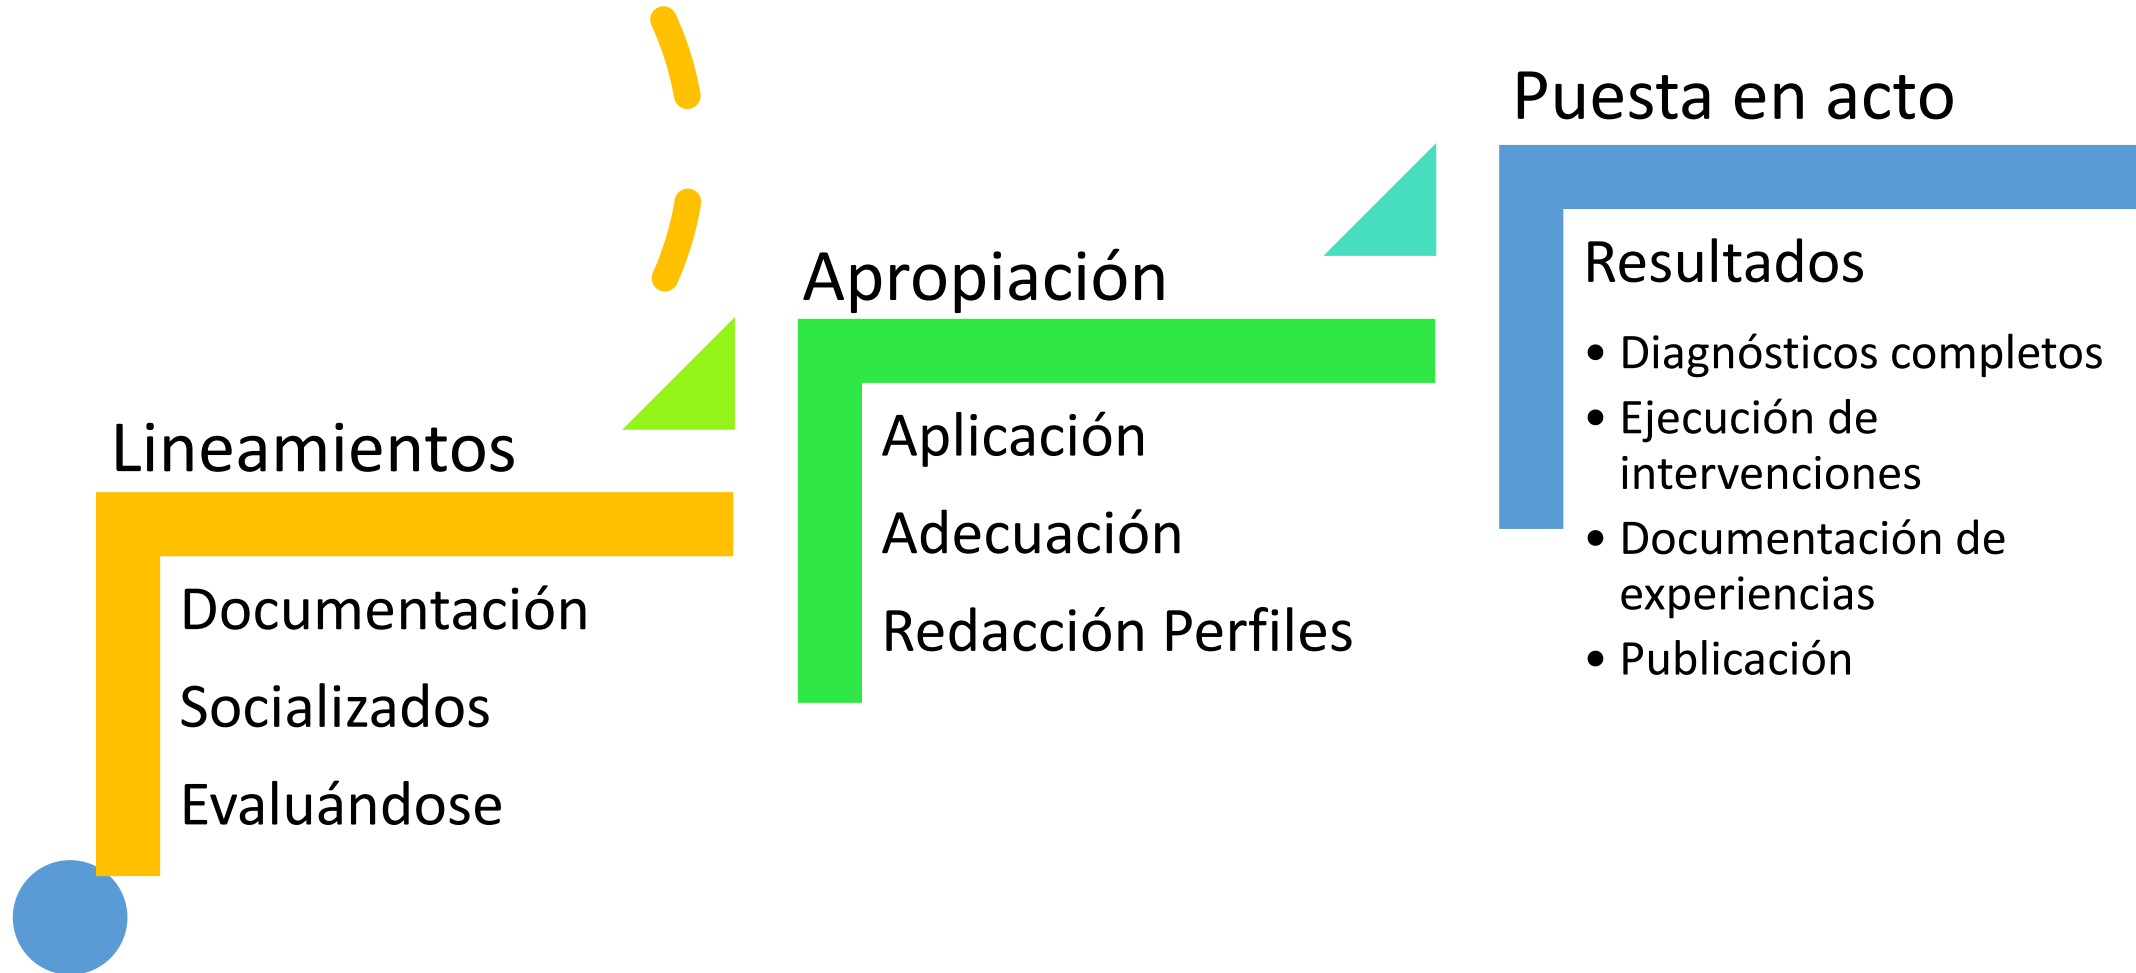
Lineamientos

Documentación

Socializados

Evaluándose

Apropiación

Aplicación

Adecuación

Redacción Perfiles

Puesta en acto

Resultados

- Diagnósticos completos
- Ejecución de intervenciones
- Documentación de experiencias
- Publicación